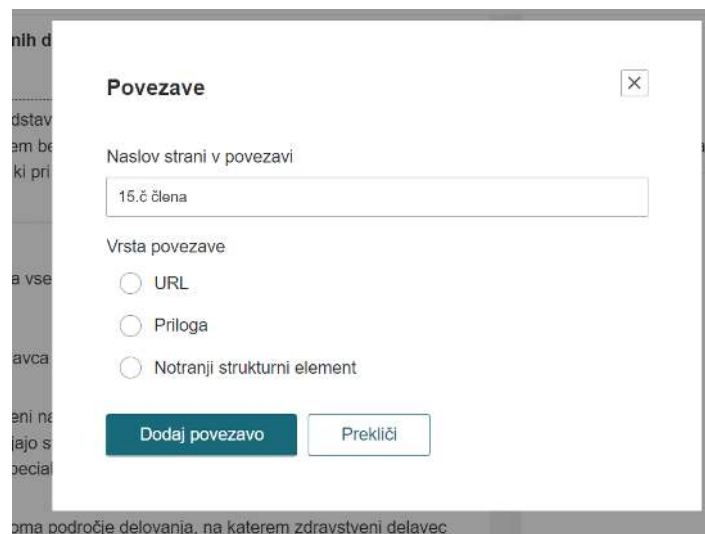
nih d

dstav
em be
ki pri

a vse

avca

eni na
jajo s
pecial

oma področje delovanja, na katerem zdravstveni delavec

Povezave

×

Naslov strani v povezavi

15.č člena

Vrsta povezave

URL

Priloga

Notranji strukturni element

Dodaj povezavo

Prekliči